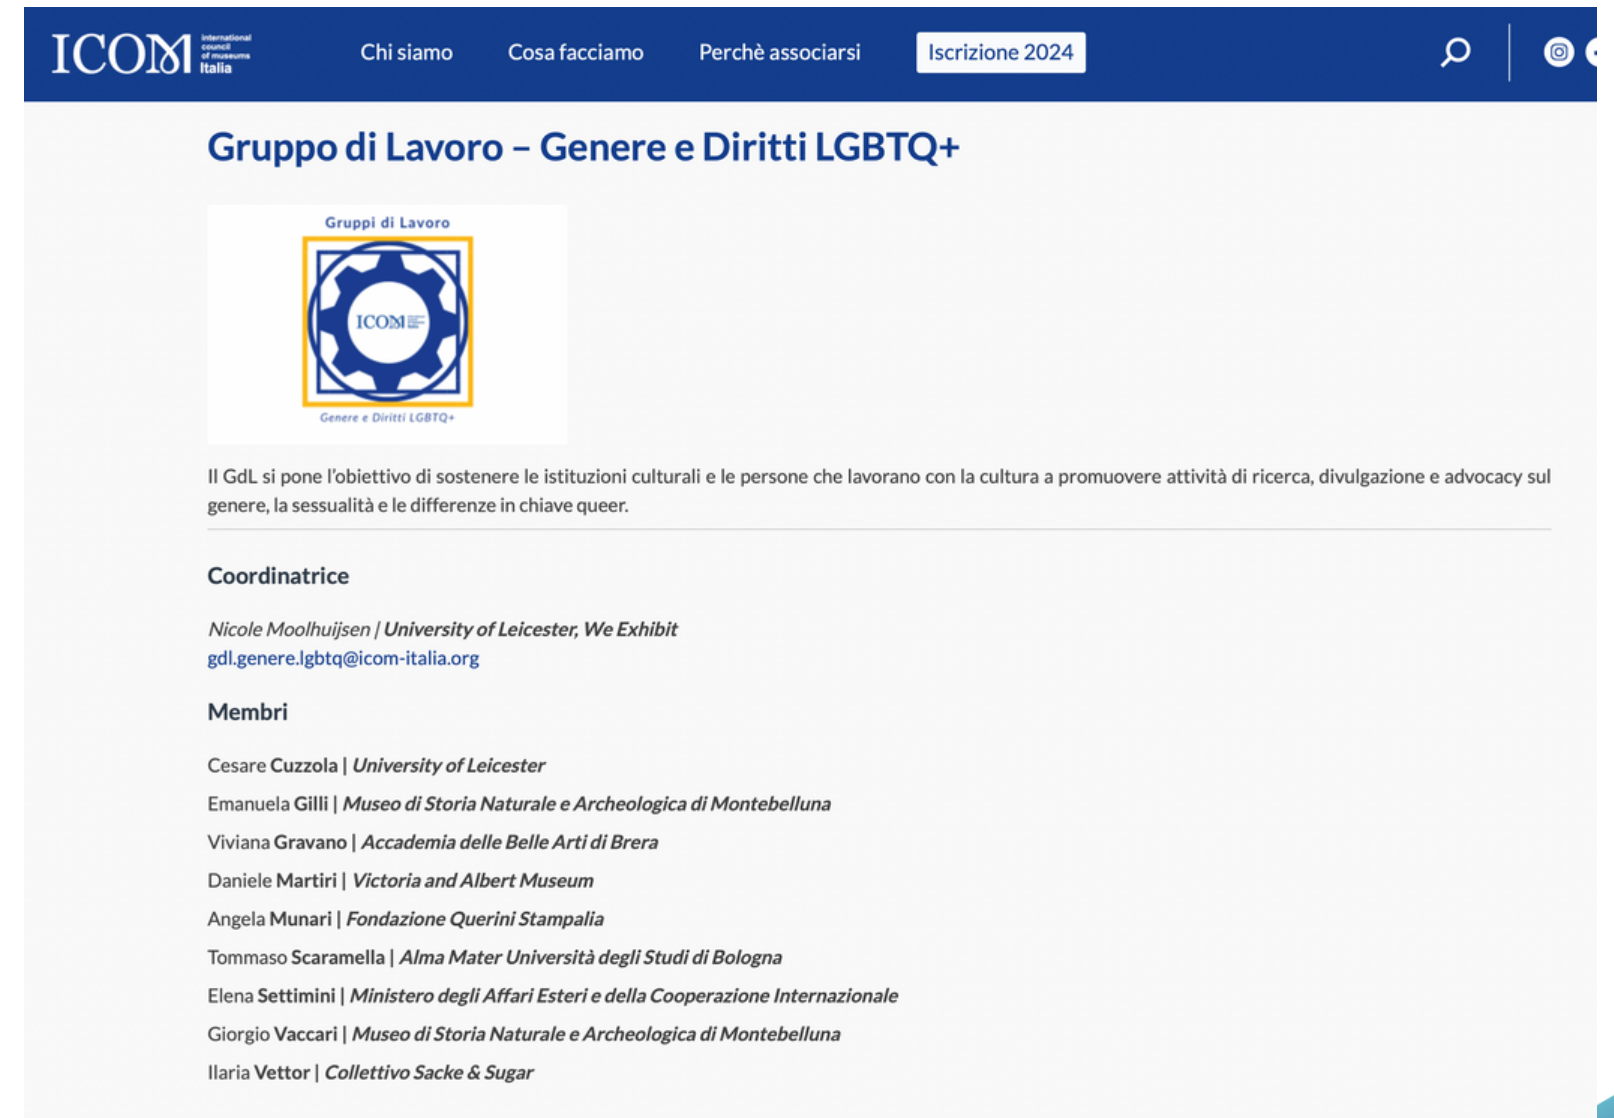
ICOM international council of museums Italia

Chi siamo Cosa facciamo Perchè associarsi Iscrizione 2024

Gruppo di Lavoro – Genere e Diritti LGBTQ+

Gruppi di Lavoro

ICOM

Genere e Diritti LGBTQ+

Il GdL si pone l'obiettivo di sostenere le istituzioni culturali e le persone che lavorano con la cultura a promuovere attività di ricerca, divulgazione e advocacy sul genere, la sessualità e le differenze in chiave queer.

Coordinatrice

Nicole Moolhuijsen | University of Leicester, We Exhibit
gdl.genere.lgbtq@icom-italia.org

Membri

Cesare Cuzzola | University of Leicester

Emanuela Gilli | Museo di Storia Naturale e Archeologica di Montebelluna

Viviana Gravano | Accademia delle Belle Arti di Brera

Daniele Martiri | Victoria and Albert Museum

Angela Munari | Fondazione Querini Stampalia

Tommaso Scaramella | Alma Mater Università degli Studi di Bologna

Elena Settimini | Ministero degli Affari Esteri e della Cooperazione Internazionale

Giorgio Vaccari | Museo di Storia Naturale e Archeologica di Montebelluna

Ilaria Vettor | Collettivo Sacke & Sugar